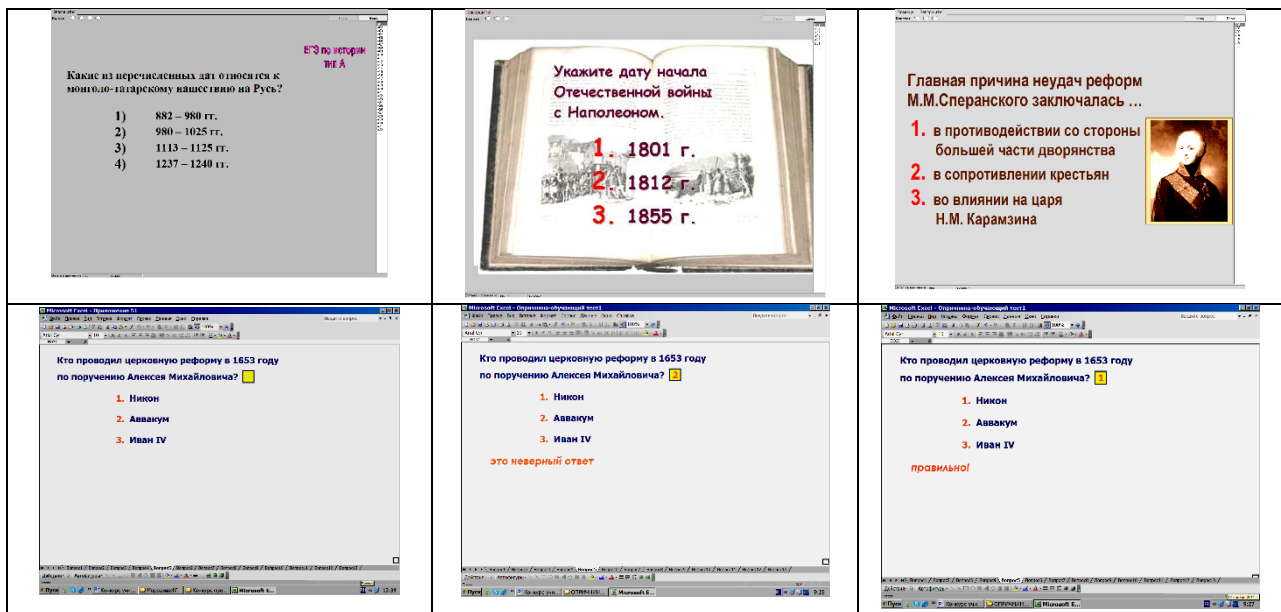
ЕГЭ по истории тип А

Какие из перечисленных дат относятся к монголо-татарскому нашествию на Русь?

1) 882 – 980 гг.
2) 980 – 1025 гг.
3) 1113 – 1125 гг.
4) 1237 – 1240 гг.

Укажите дату начала Отечественной войны с Наполеоном.

1. 1801 г.
2. 1812 г.
3. 1855 г.

Главная причина неудач реформ М.М.Сперанского заключалась ...

1. в противодействии со стороны большей части дворянства
2. в сопротивлении крестьян
3. во влиянии на царя Н.М. Карамзина

Microsoft Excel - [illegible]

Кто проводил церковную реформу в 1653 году по поручению Алексея Михайловича?

1. Никон
2. Аввакум
3. Иван IV

Пуск

12:34

Microsoft Excel - Оценочно-обучающий тест1

Кто проводил церковную реформу в 1653 году по поручению Алексея Михайловича? 2

1. Никон
2. Аввакум
3. Иван IV

это неверный ответ

Пуск

9:35

Microsoft Excel - Оценочно-обучающий тест1

Кто проводил церковную реформу в 1653 году по поручению Алексея Михайловича? 1

1. Никон
2. Аввакум
3. Иван IV

правильно!

Пуск

9:37